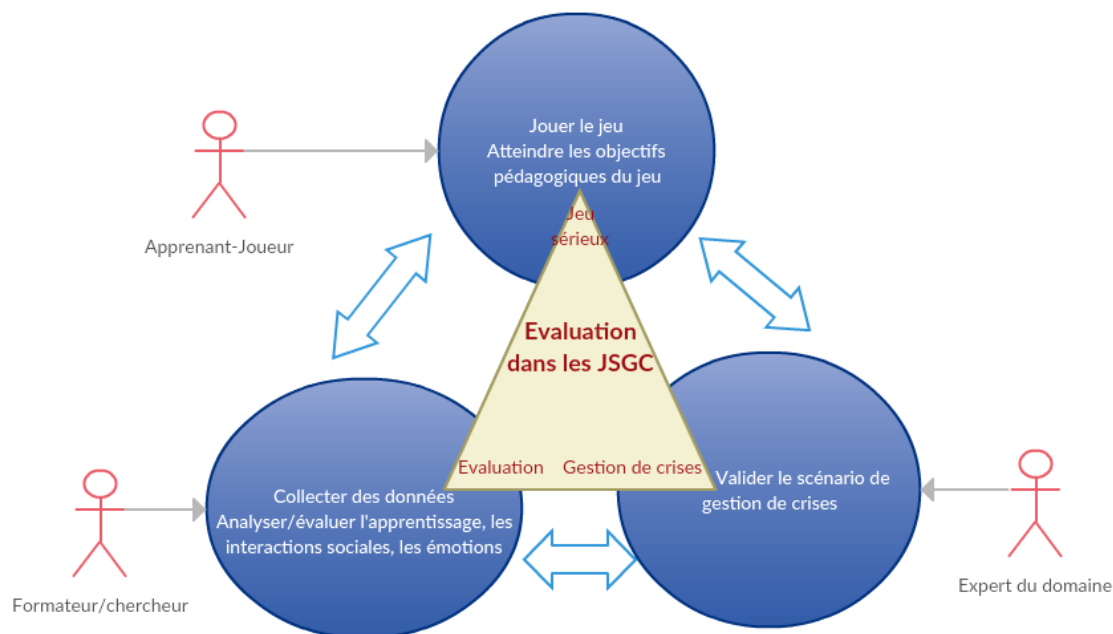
Jouer le jeu
Atteindre les objectifs pédagogiques du jeu

Apprenant-Joueur

Jeu sérieux

Evaluation dans les JSGC

Evaluation

Gestion de crises

Valider le scénario de gestion de crises

Collecter des données
Analyser/évaluer l'apprentissage, les interactions sociales, les émotions

Formateur/chercheur

Expert du domaine